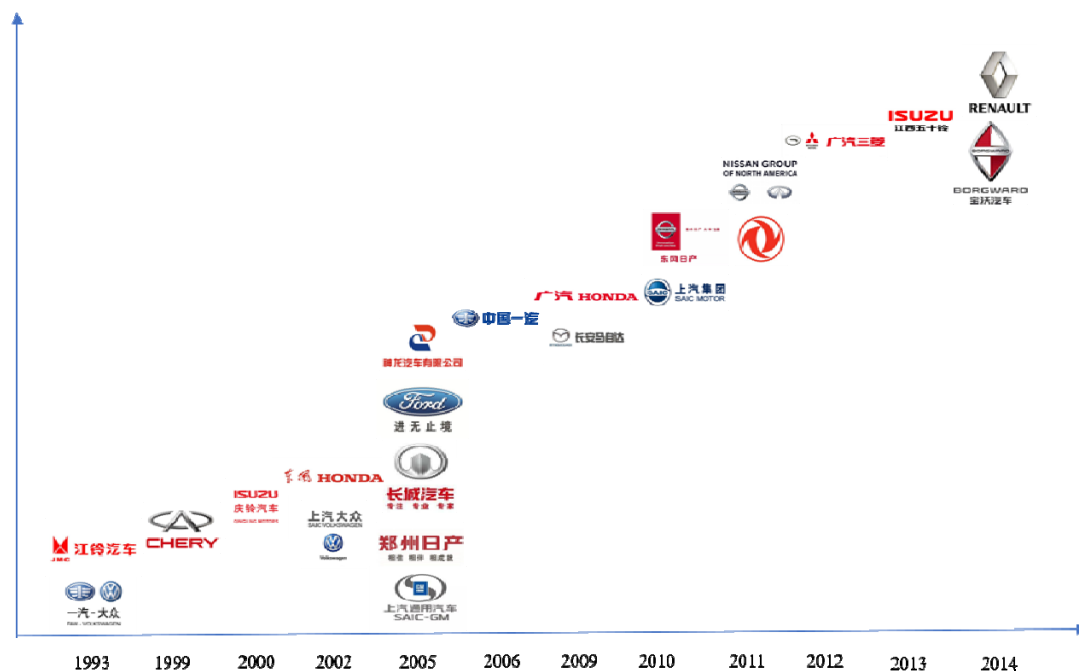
RENAULT

BORGWARD
宝沃汽车

ISUZU
江西五十铃

广汽三菱

NISSAN GROUP OF NORTH AMERICA

东风日产

广汽 HONDA

上汽集团
SAIC MOTOR

中国一汽

长安马自达

神龙汽车有限公司

Ford
进无止境

东风 HONDA

长城汽车
专注 专业 专家

ISUZU
庆铃汽车

上汽大众
SAIC VOLKSWAGEN

Volkswagen

郑州日产

上汽通用汽车
SAIC-GM

江铃汽车

CHERY

一汽-大众

1993 1999 2000 2002 2005 2006 2009 2010 2011 2012 2013 2014